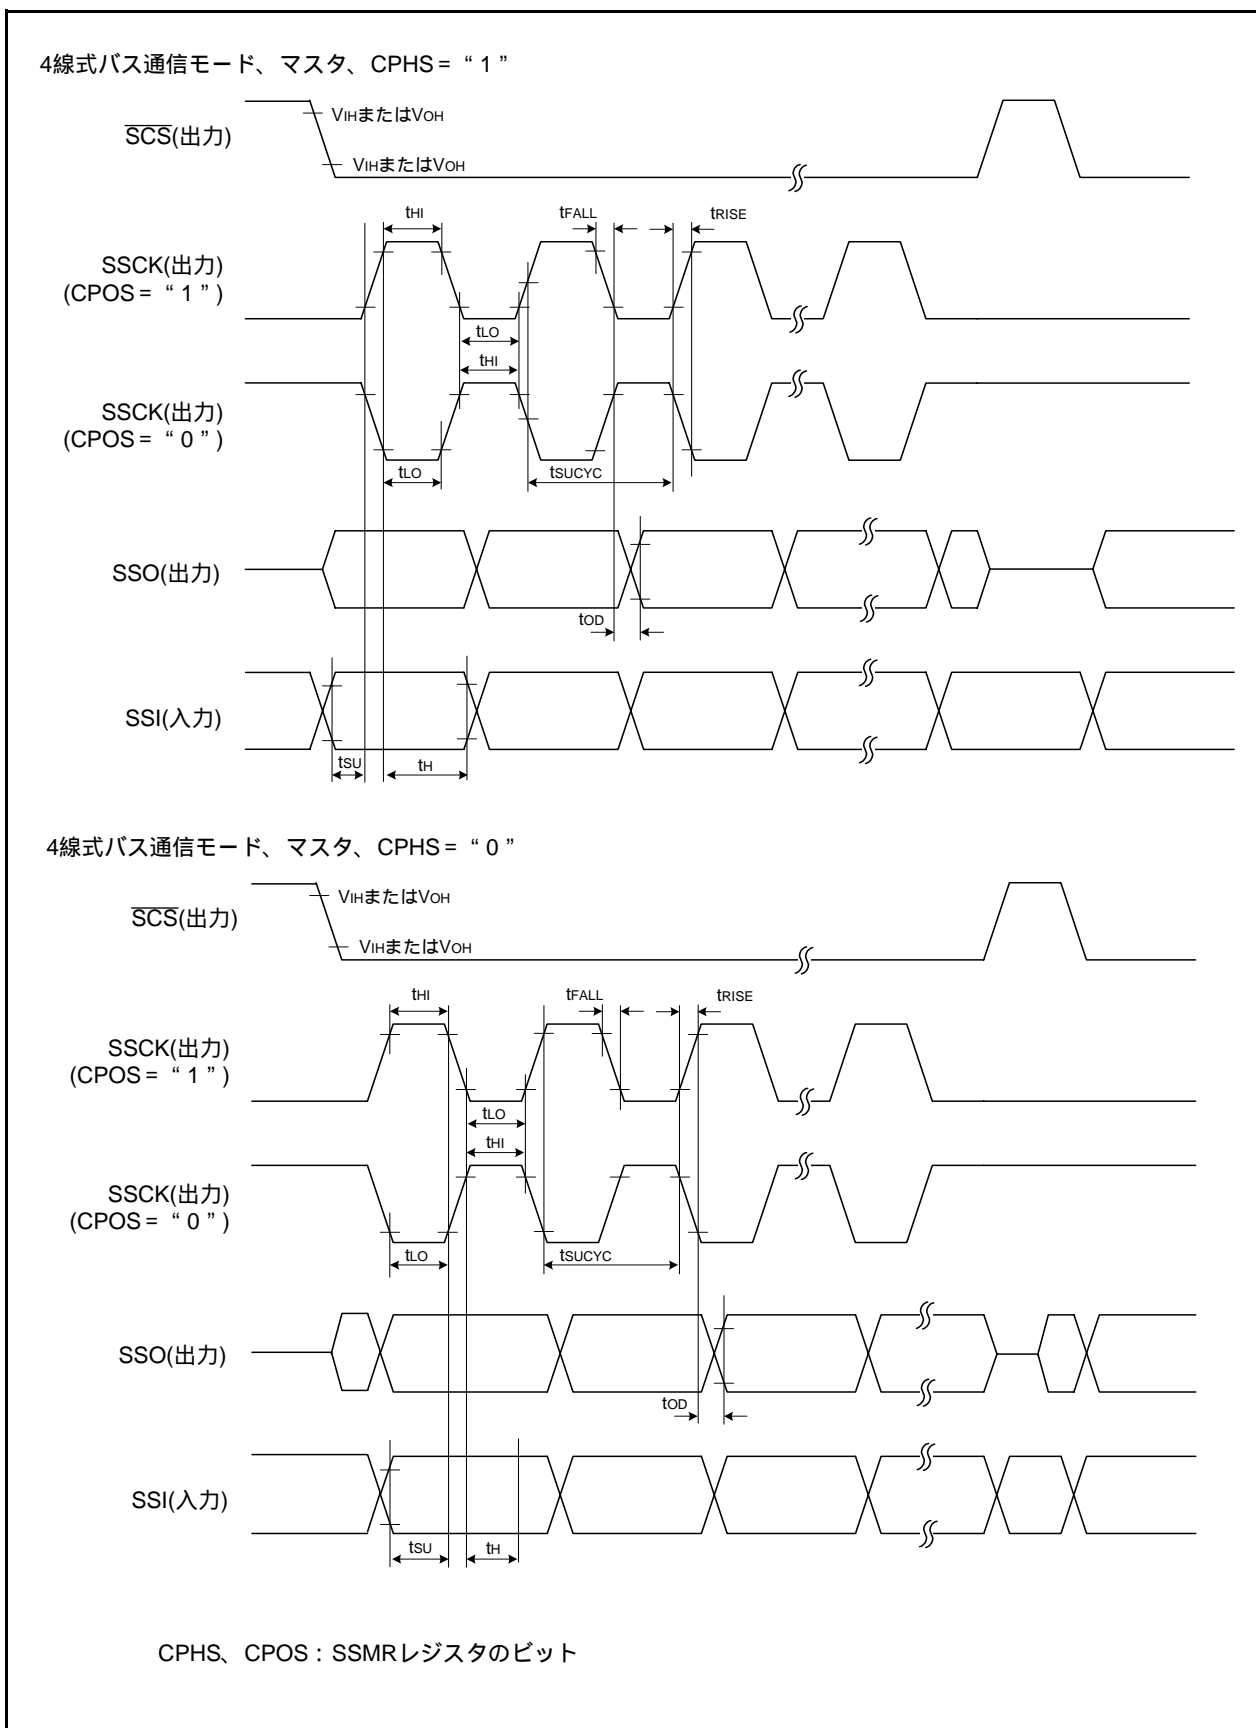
4線式バス通信モード、マスタ、CPHS = “ 1 ”

$\overline{SCS}$(出力)

$V_{IH}$または$V_{OH}$

$V_{IH}$または$V_{OH}$

$t_{HI}$

$t_{FALL}$

$t_{RISE}$

SSCK(出力)
(CPOS = “ 1 ”)

$t_{LO}$

$t_{HI}$

SSCK(出力)
(CPOS = “ 0 ”)

$t_{LO}$

$t_{SUCYC}$

SSO(出力)

$t_{OD}$

SSI(入力)

$t_{SU}$

$t_H$

4線式バス通信モード、マスタ、CPHS = “ 0 ”

$\overline{SCS}$(出力)

$V_{IH}$または$V_{OH}$

$V_{IH}$または$V_{OH}$

$t_{HI}$

$t_{FALL}$

$t_{RISE}$

SSCK(出力)
(CPOS = “ 1 ”)

$t_{LO}$

$t_{HI}$

SSCK(出力)
(CPOS = “ 0 ”)

$t_{LO}$

$t_{SUCYC}$

SSO(出力)

$t_{OD}$

SSI(入力)

$t_{SU}$

$t_H$

CPHS、CPOS：SSMRレジスタのビット